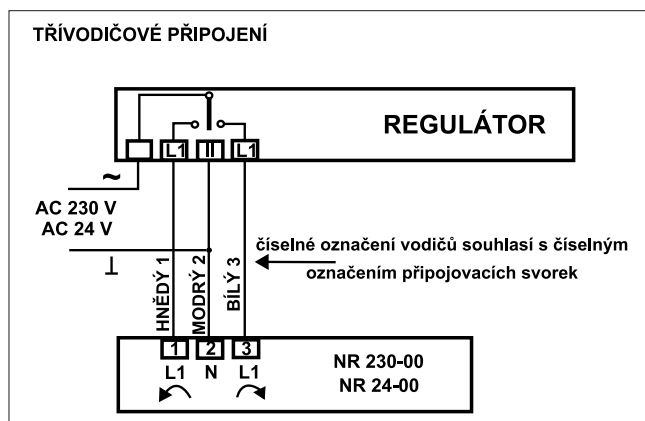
TŘÍVODIČOVÉ PŘIPOJENÍ

REGULÁTOR

L1 II L1

~

AC 230 V
AC 24 V

⊥

HNĚDÝ 1
MODRÝ 2
BÍLÝ 3

číselné označení vodičů souhlasí s číselným označením připojovacích svorek

1 2 3
L1 N L1

NR 230-00
NR 24-00